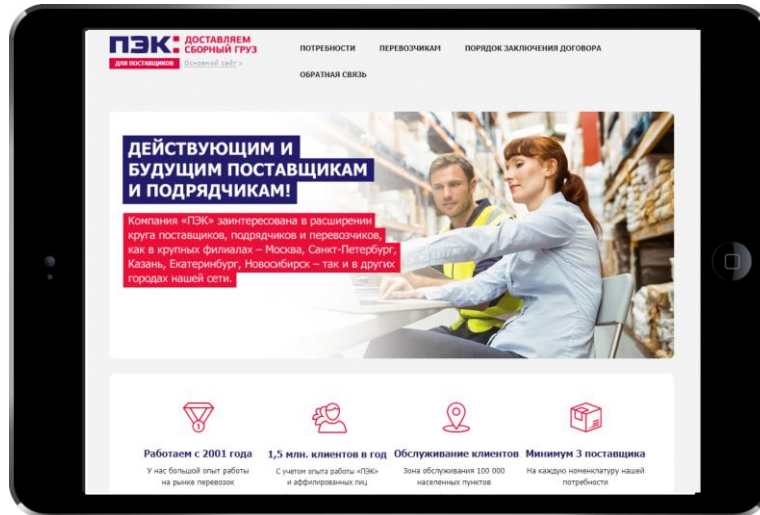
ПЭК: ДОСТАВЛЯЕМ СБОРНЫЙ ГРУЗ
ДЛЯ ПОСТАВЩИКОВ Основной сайт >

ПОТРЕБНОСТИ ПЕРЕВОЗЧИКАМ ПОРЯДОК ЗАКЛЮЧЕНИЯ ДОГОВОРА
ОБРАТНАЯ СВЯЗЬ

ДЕЙСТВУЮЩИМ И БУДУЩИМ ПОСТАВЩИКАМ И ПОДРЯДЧИКАМ!

Компания «ПЭК» заинтересована в расширении круга поставщиков, подрядчиков и перевозчиков, как в крупных филиалах – Москва, Санкт-Петербург, Казань, Екатеринбург, Новосибирск – так и в других городах нашей сети.

Работаем с 2001 года
У нас большой опыт работы на рынке перевозок

1,5 млн. клиентов в год
С учетом опыта работы «ПЭК» и аффилированных лиц

Обслуживание клиентов
Зона обслуживания 100 000 населенных пунктов

Минимум 3 поставщика
На каждую номенклатуру нашей потребности